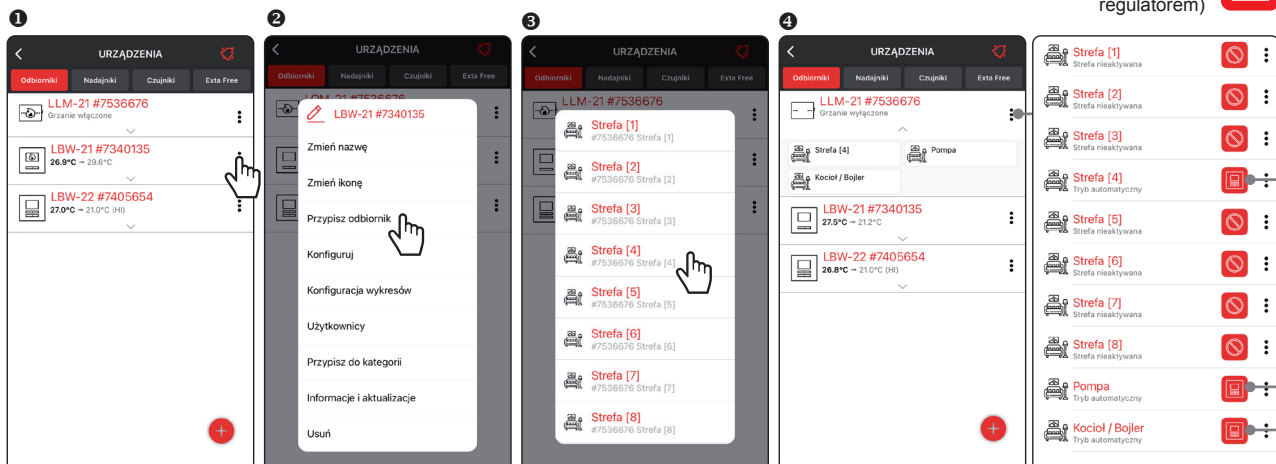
regulatorem)

❶

URZĄDZENIA

Odbiorniki | Nadajniki | Czujniki | Exta Free

LLM-21 #7536676
Grzanie włączone

LBW-21 #7340135
26.9°C → 29.6°C

LBW-22 #7405654
27.0°C → 21.0°C (HI)

❷

URZĄDZENIA

Odbiorniki | Nadajniki | Czujniki | Exta Free

LBW-21 #7340135

Zmień nazwę

Zmień ikonę

Przypisz odbiornik

Konfiguruj

Konfiguracja wykresów

Użytkownicy

Przypisz do kategorii

Informacje i aktualizacje

Usuń

❸

URZĄDZENIA

Odbiorniki | Nadajniki | Czujniki | Exta Free

LLM-21 #7536676

Strefa [1]
#7536676 Strefa [1]

Strefa [2]
#7536676 Strefa [2]

Strefa [3]
#7536676 Strefa [3]

Strefa [4]
#7536676 Strefa [4]

Strefa [5]
#7536676 Strefa [5]

Strefa [6]
#7536676 Strefa [6]

Strefa [7]
#7536676 Strefa [7]

Strefa [8]
#7536676 Strefa [8]

❹

URZĄDZENIA

Odbiorniki | Nadajniki | Czujniki | Exta Free

LLM-21 #7536676
Grzanie wyłączone

Strefa [4]
Pompa
Kocioł / Bojler

LBW-21 #7340135
27.5°C → 21.2°C

LBW-22 #7405654
26.8°C → 21.0°C (HI)

Strefa [1]
Strefa nieaktywana

Strefa [2]
Strefa nieaktywana

Strefa [3]
Strefa nieaktywana

Strefa [4]
Tryb automatyczny

Strefa [5]
Strefa nieaktywana

Strefa [6]
Strefa nieaktywana

Strefa [7]
Strefa nieaktywana

Strefa [8]
Strefa nieaktywana

Pompa
Tryb automatyczny

Kocioł / Bojler
Tryb automatyczny